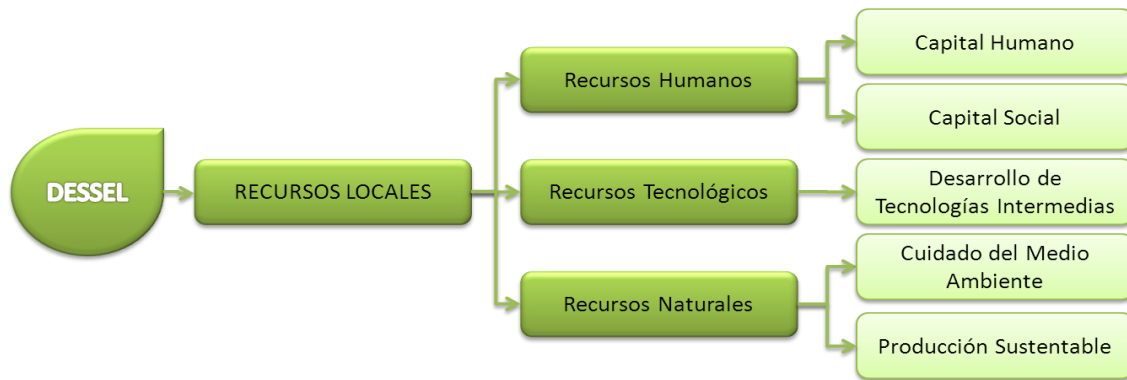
DESSEL

RECURSOS LOCALES

Recursos Humanos

Capital Humano

Capital Social

Recursos Tecnológicos

Desarrollo de Tecnologías Intermedias

Recursos Naturales

Cuidado del Medio Ambiente

Producción Sustentable